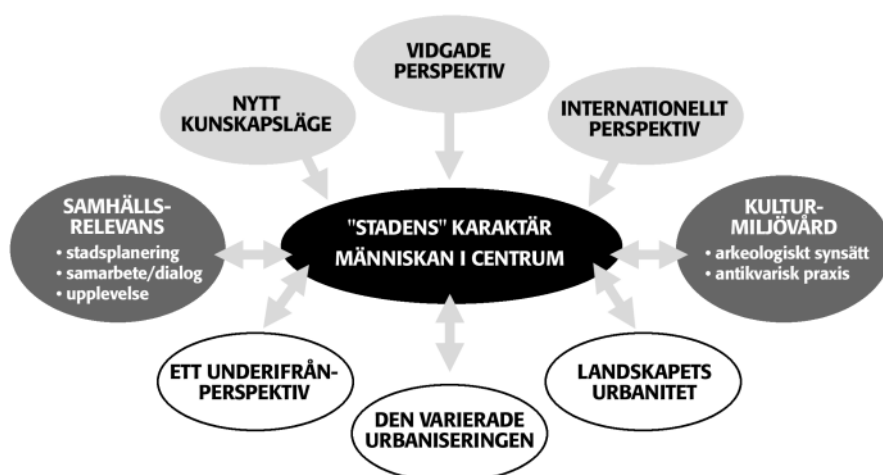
VIDGADE PERSPEKTIV

NYTT KUNSKAPSLÄGE

INTERNATIONELLT PERSPEKTIV

SAMHÄLLS-RELEVANS
• stadsplanering
• samarbete/dialog
• upplevelse

"STADENS" KARAKTÄR
MÄNNISKAN I CENTRUM

KULTUR-MILJÖVÅRD
• arkeologiskt synsätt
• antikvarisk praxis

ETT UNDERIFRÅN-PERSPEKTIV

DEN VARIERADE URBANISERINGEN

LANDSKAPETS URBANITET